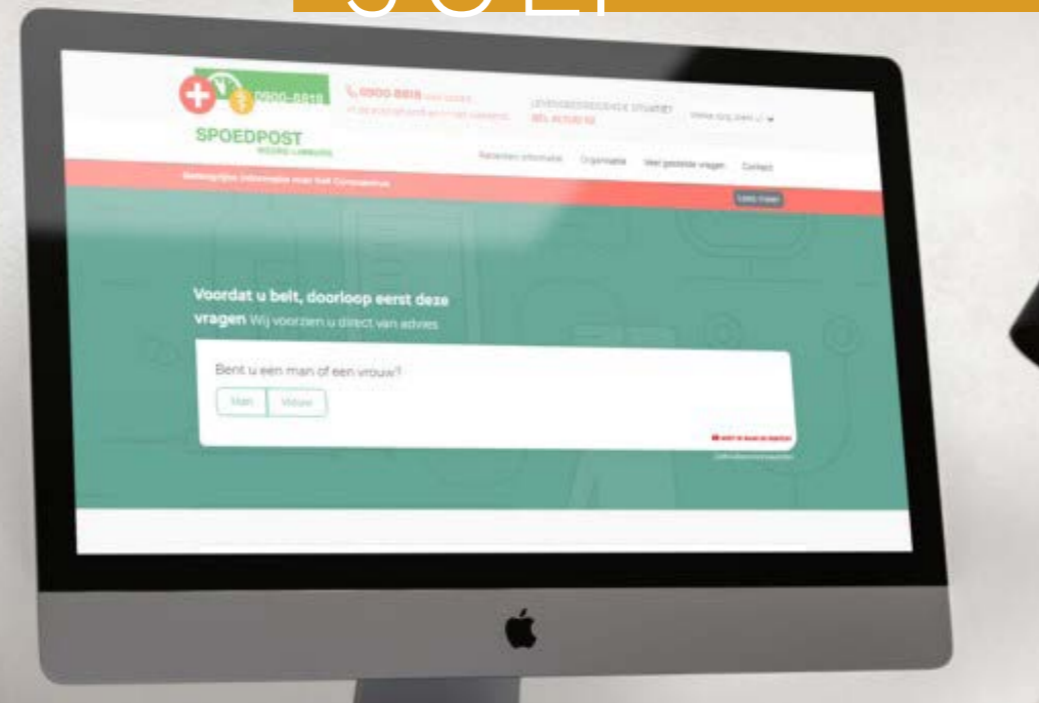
0900-8818

SPOEDPOST

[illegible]

0900-8818 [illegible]

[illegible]

LEVENSBEDREIGENDE SITUATIE?

BEL ALTIJD 112

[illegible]

Patiënten informatie Organisatie Veel gestelde vragen Contact

Belangrijke informatie over het Coronavirus

Lees meer

Voordat u belt, doorloop eerst deze vragen Wij voorzien u direct van advies

Bent u een man of een vrouw?

Man Vrouw

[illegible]